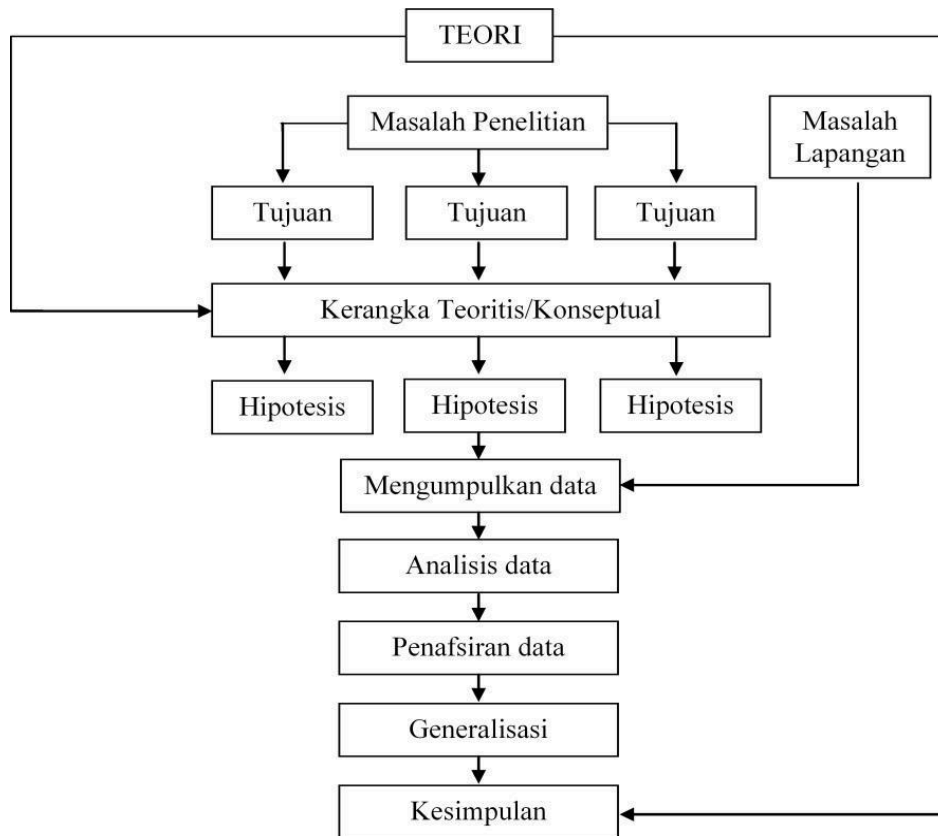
TEORI

Masalah Penelitian

Masalah Lapangan

Tujuan

Tujuan

Tujuan

Kerangka Teoritis/Konseptual

Hipotesis

Hipotesis

Hipotesis

Mengumpulkan data

Analisis data

Penafsiran data

Generalisasi

Kesimpulan